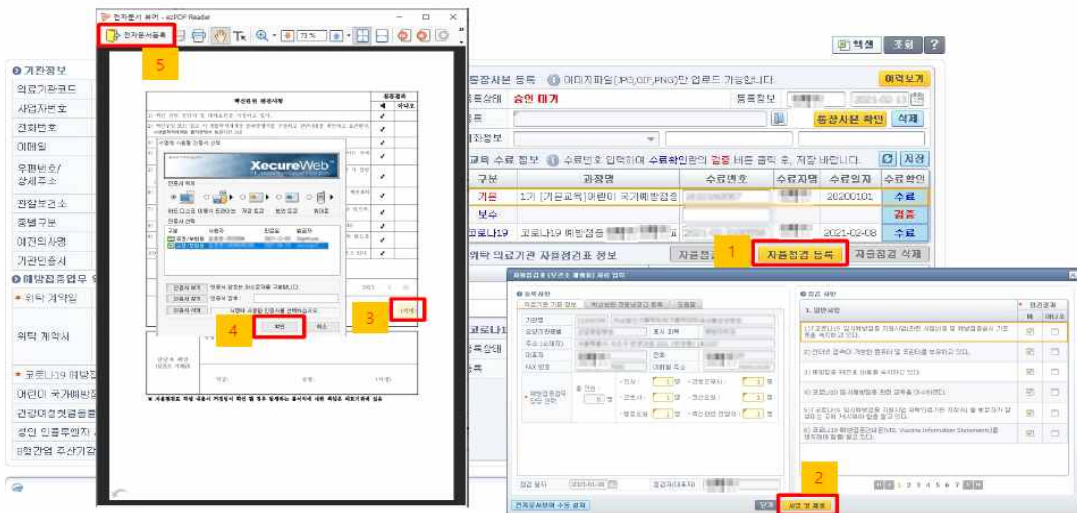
전자문서 뷰어 - ezPDF Reader

전자문서등록

5

XecureWeb

확인

취소

4

3

(서명)

○ 기관정보

의료기관코드

사업자번호

전화번호

이메일

우편번호/상세주소

관할보건소

종별구분

이전의사명

기관인증서

○ 예방접종업무

위탁 계약일

위탁 계약사

코로나19 예방

어린이 국가예방

건강여성첫걸음

성인 인플루엔자

B형간염 주산기감

책갈 조회 ?

등장사본 등록 ⓘ 이미지파일(JPG,GIF,PNG)만 업로드 가능합니다. 이력보기

등록상태 승인 미결 등록일자 2021-02-13

등장사본 확인 삭제

교육 수료 정보 ⓘ 수료번호 입력하여 수료확인란의 검증 버튼 클릭 후, 저장 바랍니다. 저장

| 구분 | 과정명 | 수료번호 | 수료지역 | 수료일자 | 수료확인 |
|---|---|---|---|---|---|
| 기본 | 1기 [기본교육]어린이 국가예방접종 | | | 20200101 | 수료 |
| 보수 | | | | | 검증 |
| 코로나19 | 코로나19 예방접종 | | | 2021-02-08 | 수료 |

위탁 의료기관 자율점검표 정보 자율점검 1 자율점검 등록 자율점검 삭제

코로나19

록상태

록

자율점검표 (보건소 제출용) 세부 입력

○ 등록 정보

○ 점검 사항

1. 일반사항

2

서명 및 제출

전자문서로 수정 출력

1 2 3 4 5 6 7